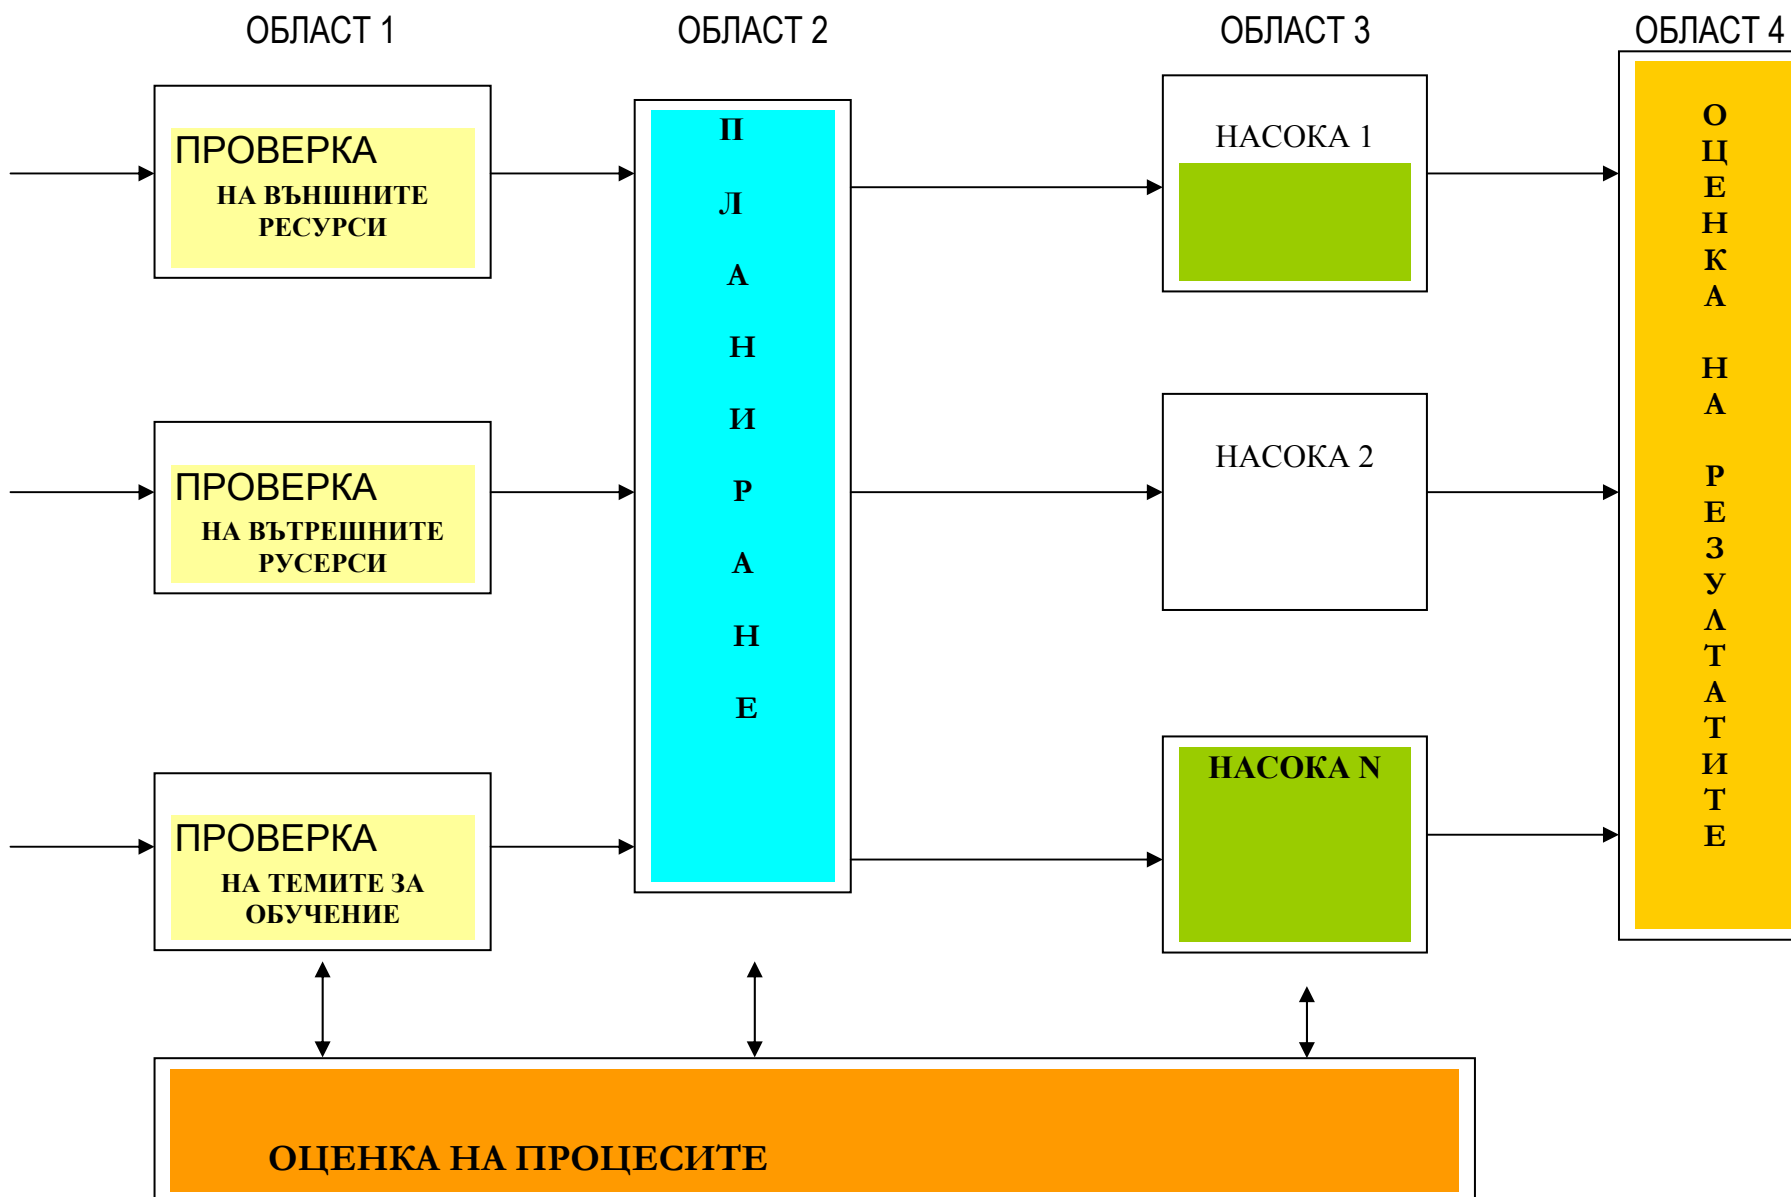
ОБЛАСТ 1

ОБЛАСТ 2

ОБЛАСТ 3

ОБЛАСТ 4

ПРОВЕРКА НА ВЪНШНИТЕ РЕСУРСИ

ПРОВЕРКА НА ВЪТРЕШНИТЕ РУСЕРСИ

ПРОВЕРКА НА ТЕМИТЕ ЗА ОБУЧЕНИЕ

П Л А Н И Р А Н Е

НАСОКА 1

НАСОКА 2

НАСОКА N

О Ц Е Н К А Н А Р Е З У Л Т А Т И Т Е

ОЦЕНКА НА ПРОЦЕСИТЕ